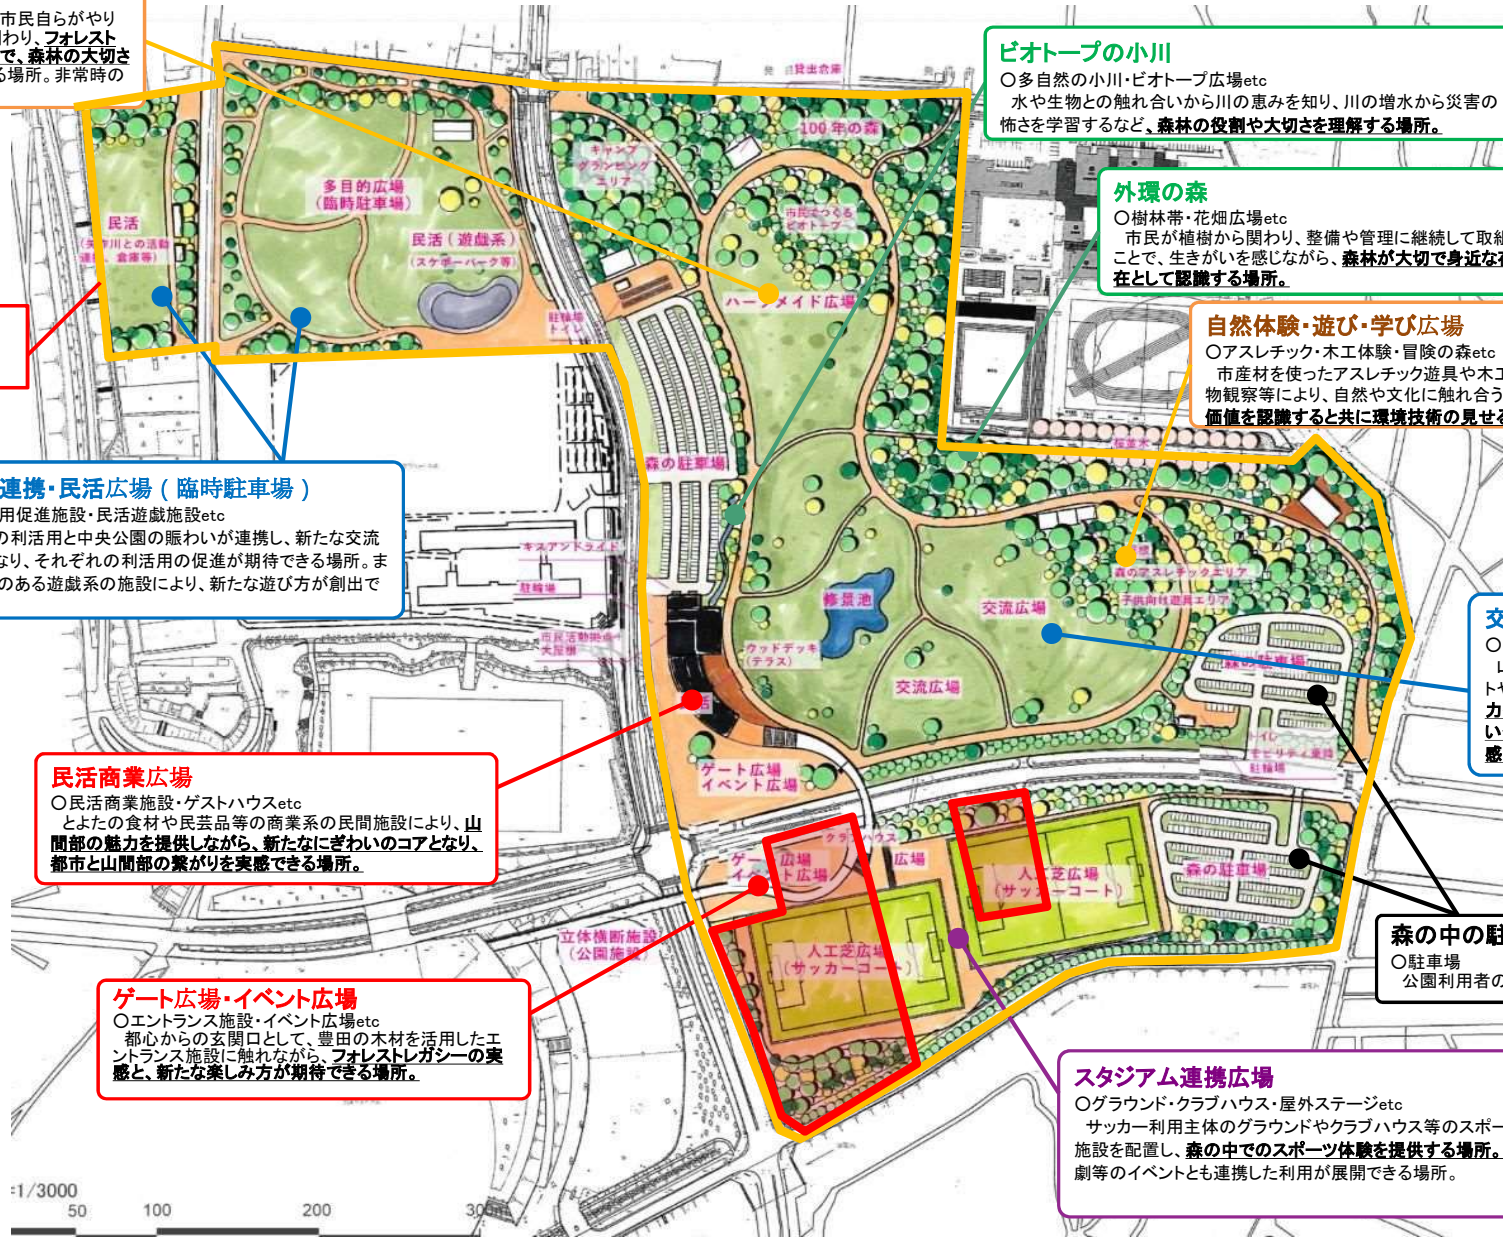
市民自らがやり
わり、フォレスト
で、森林の大切さ
る場所。非常時の

ビオトープの小川
〇多自然の小川・ビオトープ広場etc
水や生物との触れ合いから川の恵みを知り、川の増水から災害の怖さを学習するなど、森林の役割や大切さを理解する場所。

外環の森
〇樹林帯・花畑広場etc
市民が植樹から関わり、整備や管理に継続して取組ことで、生きがいを感じながら、森林が大切で身近な在として認識する場所。

自然体験・遊び・学び広場
〇アスレチック・木工体験・冒険の森etc
市産材を使ったアスレチック遊具や木工物観察等により、自然や文化に触れ合う価値を認識すると共に環境技術の見せる

100年の森
キャンプ グランピング エリア
市民がつくる ビオトープ
ハーフメイド広場
多目的広場 (臨時駐車場)
民活
民活（遊戯系）
(スケボーパーク等)
駐輪場 トイレ
森の駐車場
キスアンドライド
駐輪場
市民活動拠点 大屋根
修景池
ウッドデッキ (テラス)
交流広場
交流広場
森のアスレチックエリア
子供向け遊具エリア
森の駐車場
トイレ
セキュリティ車路 駐輪場
ゲート広場 イベント広場
クラブハウス
広場
ゲート イベント広場
広場
人工芝広場 (サッカーコート)
人工芝広場 (サッカーコート)
森の駐車場
立体横断施設 (公園施設)

連携・民活広場（臨時駐車場）
用促進施設・民活遊戯施設etc
の利活用と中央公園の賑わいが連携し、新たな交流なり、それぞれの利活用の促進が期待できる場所。まのある遊戯系の施設により、新たな遊び方が創出で

交
〇

民活商業広場
〇民活商業施設・ゲストハウスetc
とよたの食材や民芸品等の商業系の民間施設により、山間部の魅力を提供しながら、新たなにぎわいのコアとなり、都市と山間部の繋がりを実感できる場所。

森の中の駐
〇駐車場
公園利用者の

ゲート広場・イベント広場
〇エントランス施設・イベント広場etc
都心からの玄関口として、豊田の木材を活用したエントランス施設に触れながら、フォレストレガシーの実感と、新たな楽しみ方が期待できる場所。

スタジアム連携広場
〇グラウンド・クラブハウス・屋外ステージetc
サッカー利用主体のグラウンドやクラブハウス等のスポー施設を配置し、森の中でのスポーツ体験を提供する場所。劇等のイベントとも連携した利用が展開できる場所。

=1/3000
50 100 200 300